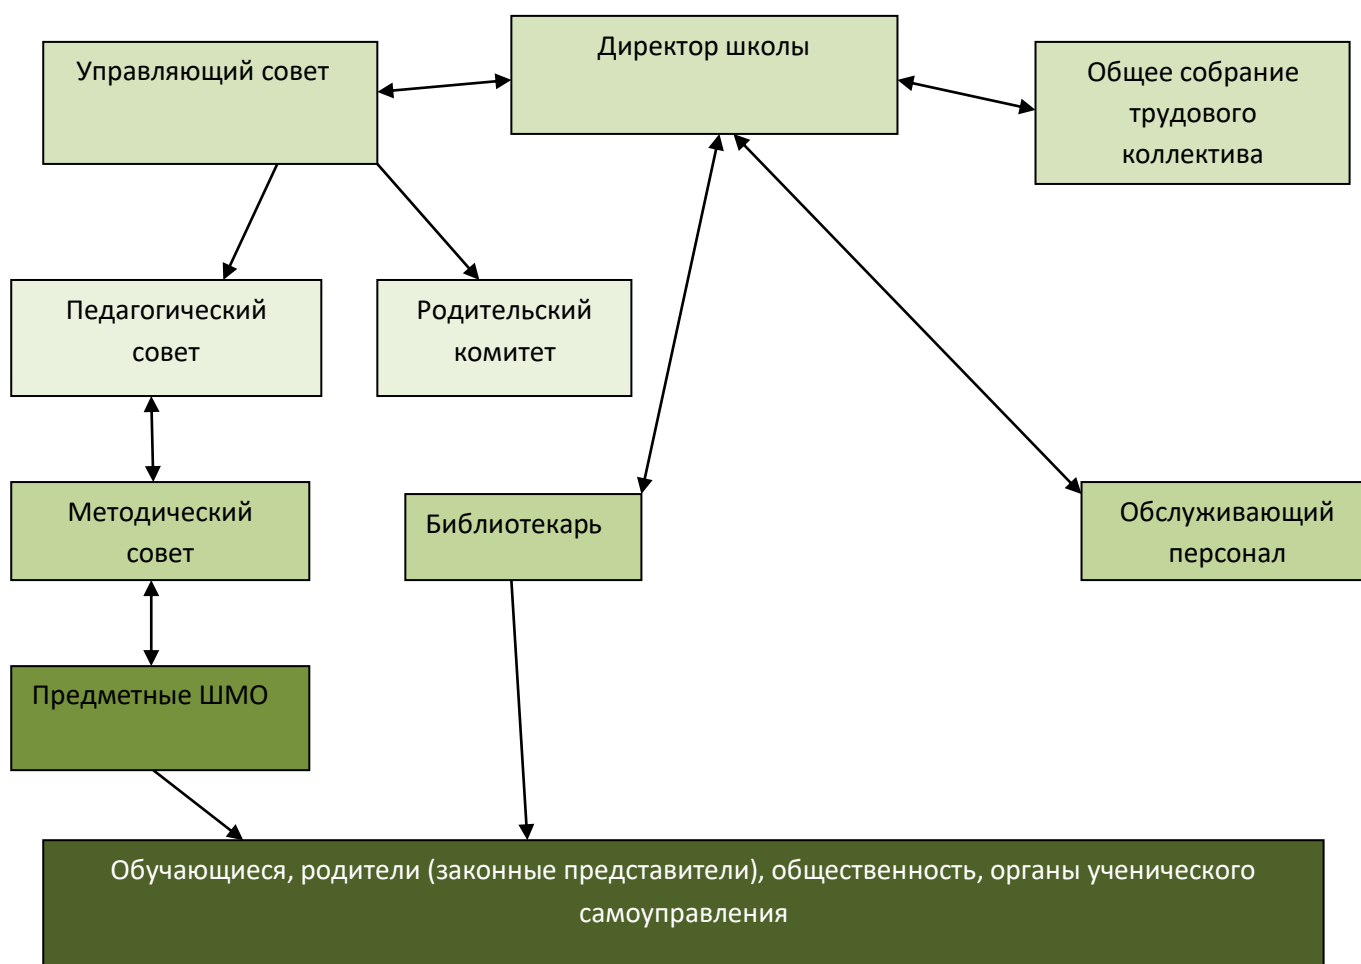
Управляющий совет

Директор школы

Общее собрание трудового коллектива

Педагогический совет

Родительский комитет

Методический совет

Библиотекарь

Обслуживающий персонал

Предметные ШМО

Обучающиеся, родители (законные представители), общественность, органы ученического самоуправления